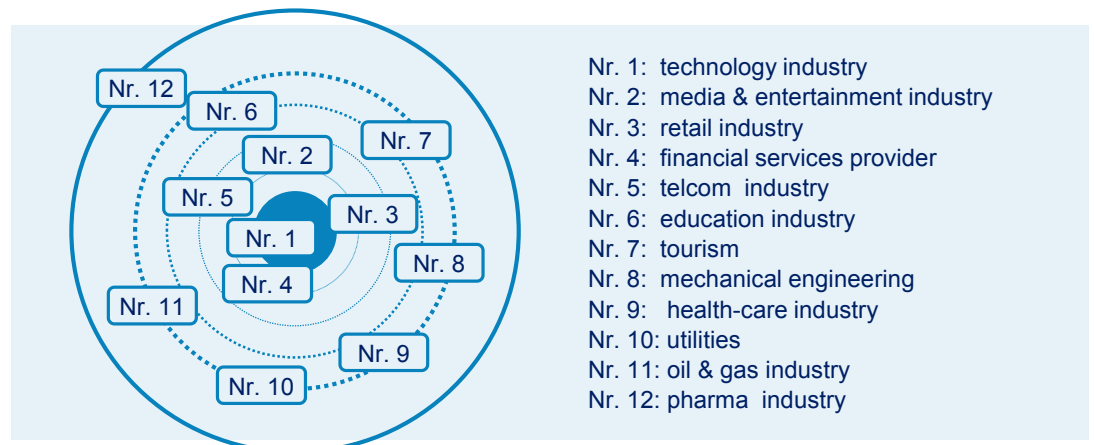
Nr. 12
Nr. 6
Nr. 7
Nr. 2
Nr. 5
Nr. 3
Nr. 1
Nr. 8
Nr. 4
Nr. 11
Nr. 9
Nr. 10

Nr. 1: technology industry
Nr. 2: media & entertainment industry
Nr. 3: retail industry
Nr. 4: financial services provider
Nr. 5: telcom industry
Nr. 6: education industry
Nr. 7: tourism
Nr. 8: mechanical engineering
Nr. 9: health-care industry
Nr. 10: utilities
Nr. 11: oil & gas industry
Nr. 12: pharma industry